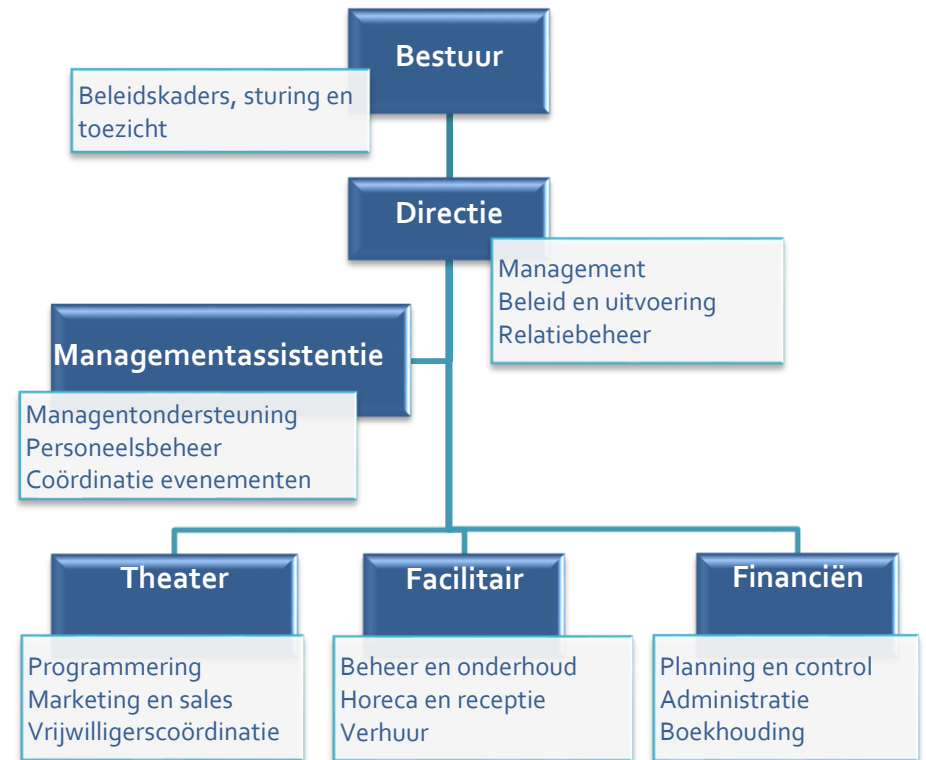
Bestuur

Beleidskaders, sturing en toezicht

Directie

Management
Beleid en uitvoering
Relatiebeheer

Managementassistentie

Managentondersteuning
Personeelsbeheer
Coördinatie evenementen

Theater

Programmering
Marketing en sales
Vrijwilligerscoördinatie

Facilitair

Beheer en onderhoud
Horeca en receptie
Verhuur

Financiën

Planning en control
Administratie
Boekhouding